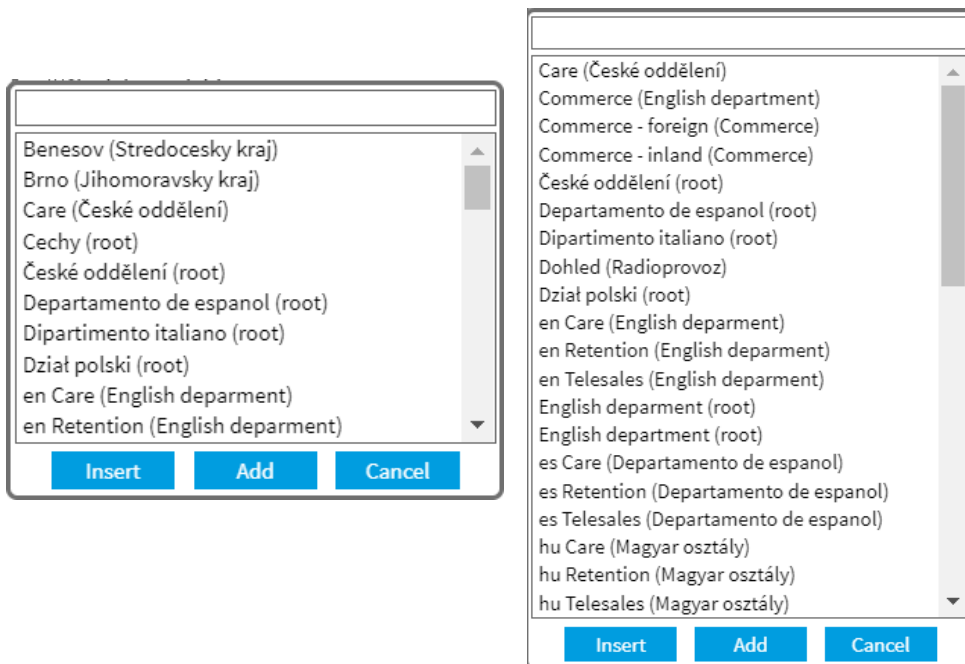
Benesov (Stredocesky kraj)
Brno (Jihomoravsky kraj)
Care (České oddělení)
Cechy (root)
České oddělení (root)
Departamento de espanol (root)
Dipartimento italiano (root)
Dział polski (root)
en Care (English deparment)
en Retention (English deparment)

Insert Add Cancel

Care (České oddělení)
Commerce (English department)
Commerce - foreign (Commerce)
Commerce - inland (Commerce)
České oddělení (root)
Departamento de espanol (root)
Dipartimento italiano (root)
Dohled (Radioprovoz)
Dział polski (root)
en Care (English deparment)
en Retention (English deparment)
en Telesales (English deparment)
English deparment (root)
English department (root)
es Care (Departamento de espanol)
es Retention (Departamento de espanol)
es Telesales (Departamento de espanol)
hu Care (Magyar osztály)
hu Retention (Magyar osztály)
hu Telesales (Magyar osztály)

Insert Add Cancel